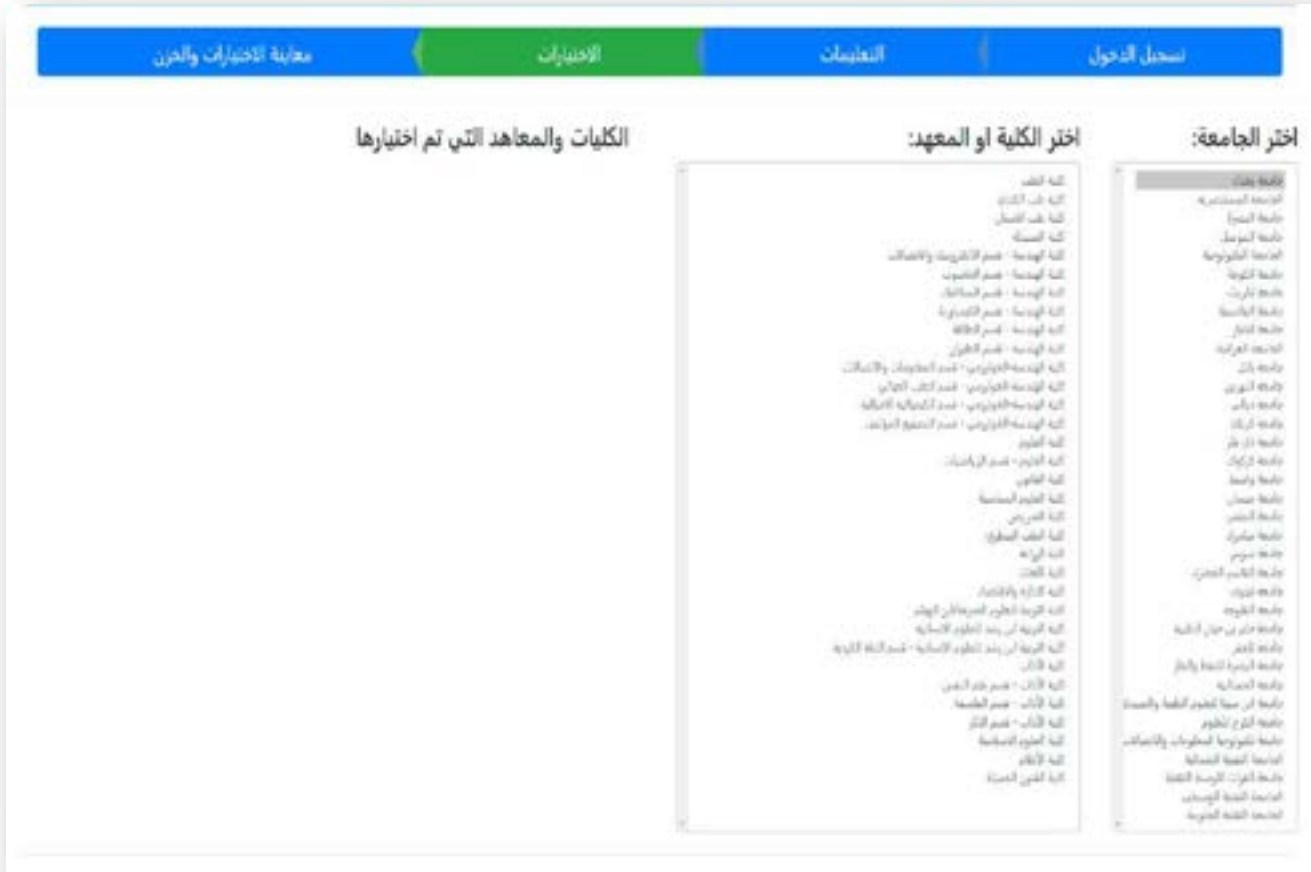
تسجيل الدخول

التعليمات

الاختيارات

معاينة الاختيارات والخزن

اختر الجامعة:

جامعة بغداد
الجامعة المستنصرية
جامعة البصرة
جامعة الموصل
الجامعة التكنولوجية
جامعة الكوفة
جامعة تكريت
جامعة القادسية
جامعة الانبار
الجامعة العراقية
جامعة بابل
جامعة النهرين
جامعة ديالى
جامعة كربلاء
جامعة ذي قار
جامعة كركوك
جامعة واسط
جامعة ميسان
جامعة المثنى
جامعة سامراء
جامعة سومر
جامعة القاسم الخضراء
جامعة نينوى
جامعة الفلوجة
جامعة جابر بن حيان الطبية
جامعة تلعفر
جامعة البصرة للنفط والغاز
جامعة الحمدانية
جامعة ابن سينا للعلوم الطبية والصيدلانية
جامعة الكرخ للعلوم
جامعة تكنولوجيا المعلومات والاتصالات
الجامعة التقنية الشمالية
جامعة الفرات الاوسط التقنية
الجامعة التقنية الوسطى
الجامعة التقنية الجنوبية

اختر الكلية او المعهد:

كلية الطب
كلية طب الكندي
كلية طب الاسنان
كلية الصيدلة
كلية الهندسة - قسم الالكترونيك والاتصالات
كلية الهندسة - قسم الحاسوب
كلية الهندسة - قسم الميكانيك
كلية الهندسة - قسم الكهربائية
كلية الهندسة - قسم الطاقة
كلية الهندسة - قسم الطيران
كلية الهندسة الخوارزمي - قسم المعلومات والاتصالات
كلية الهندسة الخوارزمي - قسم الطب الحياتي
كلية الهندسة الخوارزمي - قسم الكيميائية الاحيائية
كلية الهندسة الخوارزمي - قسم التصنيع المؤتمت
كلية العلوم
كلية العلوم - قسم الرياضيات
كلية القانون
كلية العلوم السياسية
كلية التمريض
كلية الطب البيطري
كلية الزراعة
كلية اللغات
كلية الادارة والاقتصاد
كلية التربية للعلوم الصرفة ابن الهيثم
كلية التربية ابن رشد للعلوم الانسانية
كلية التربية ابن رشد للعلوم الانسانية - قسم اللغة الكردية
كلية الاداب
كلية الآداب - قسم علم النفس
كلية الآداب - قسم الفلسفة
كلية الآداب - قسم الاثار
كلية العلوم الاسلامية
كلية الاعلام
كلية الفنون الجميلة

الكليات والمعاهد التي تم اختيارها